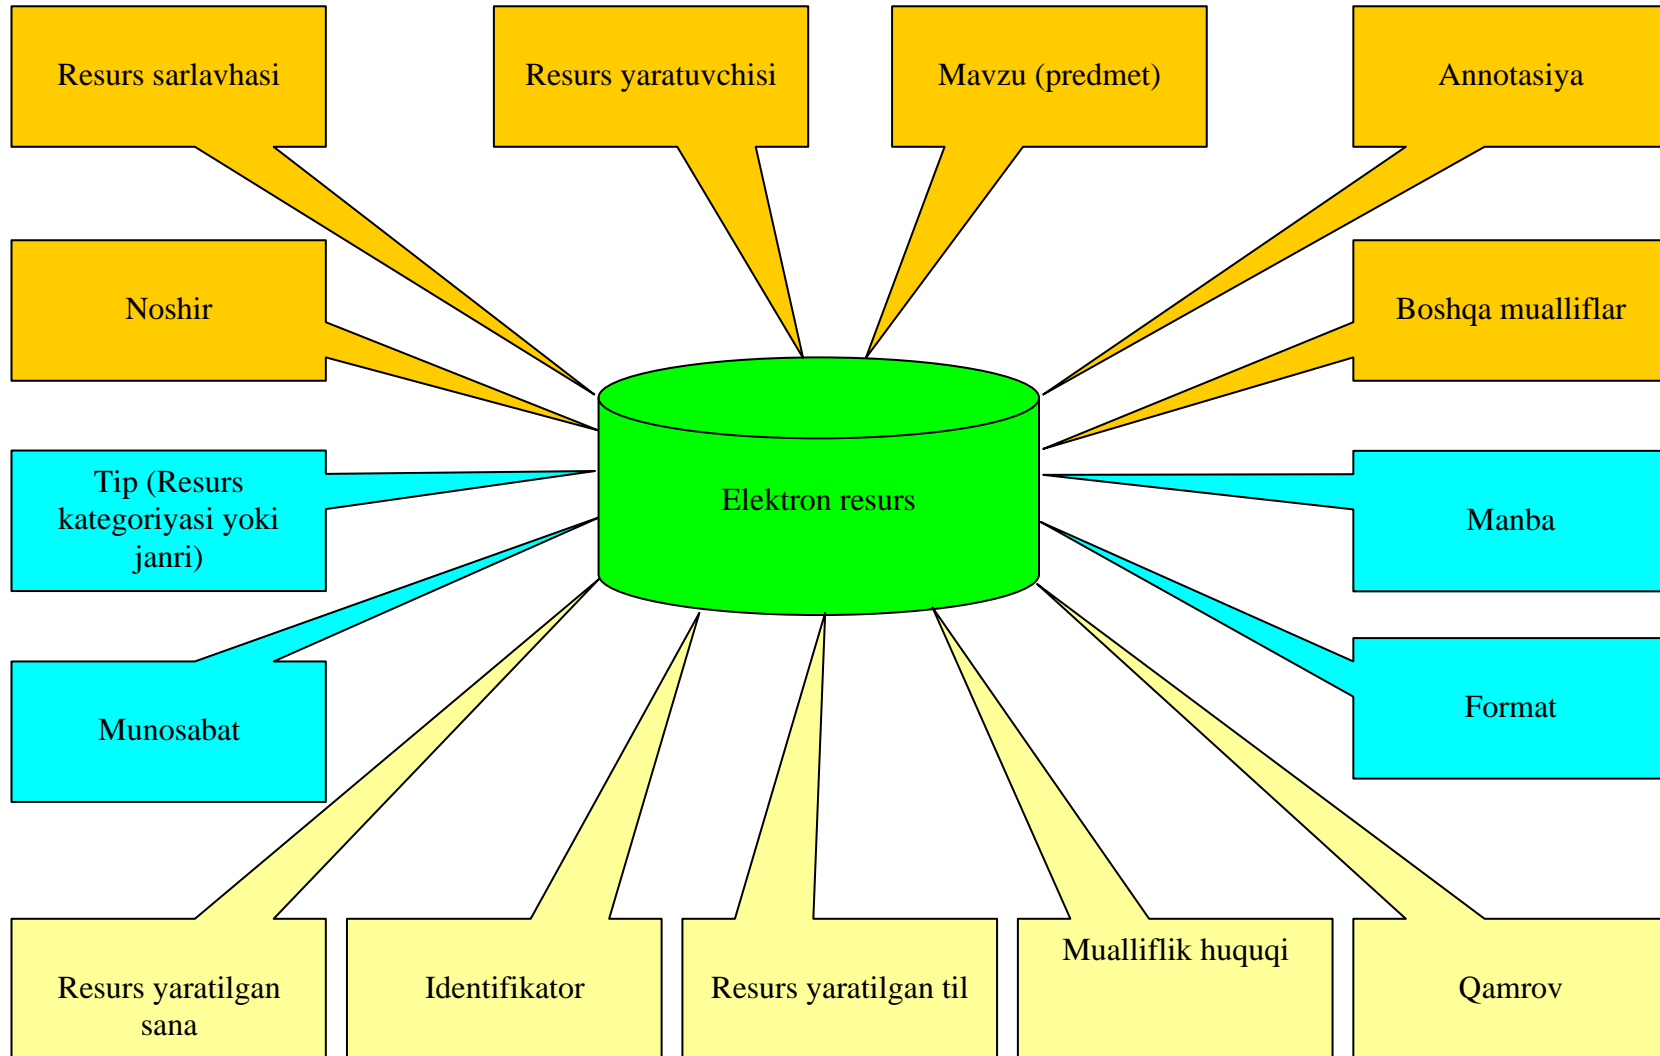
Resurs sarlavhasi

Resurs yaratuvchisi

Mavzu (predmet)

Annotasiya

Noshir

Boshqa mualliflar

Tip (Resurs kategoriyasi yoki janri)

Elektron resurs

Manba

Munosabat

Format

Resurs yaratilgan sana

Identifikator

Resurs yaratilgan til

Mualliflik huquqi

Qamrov